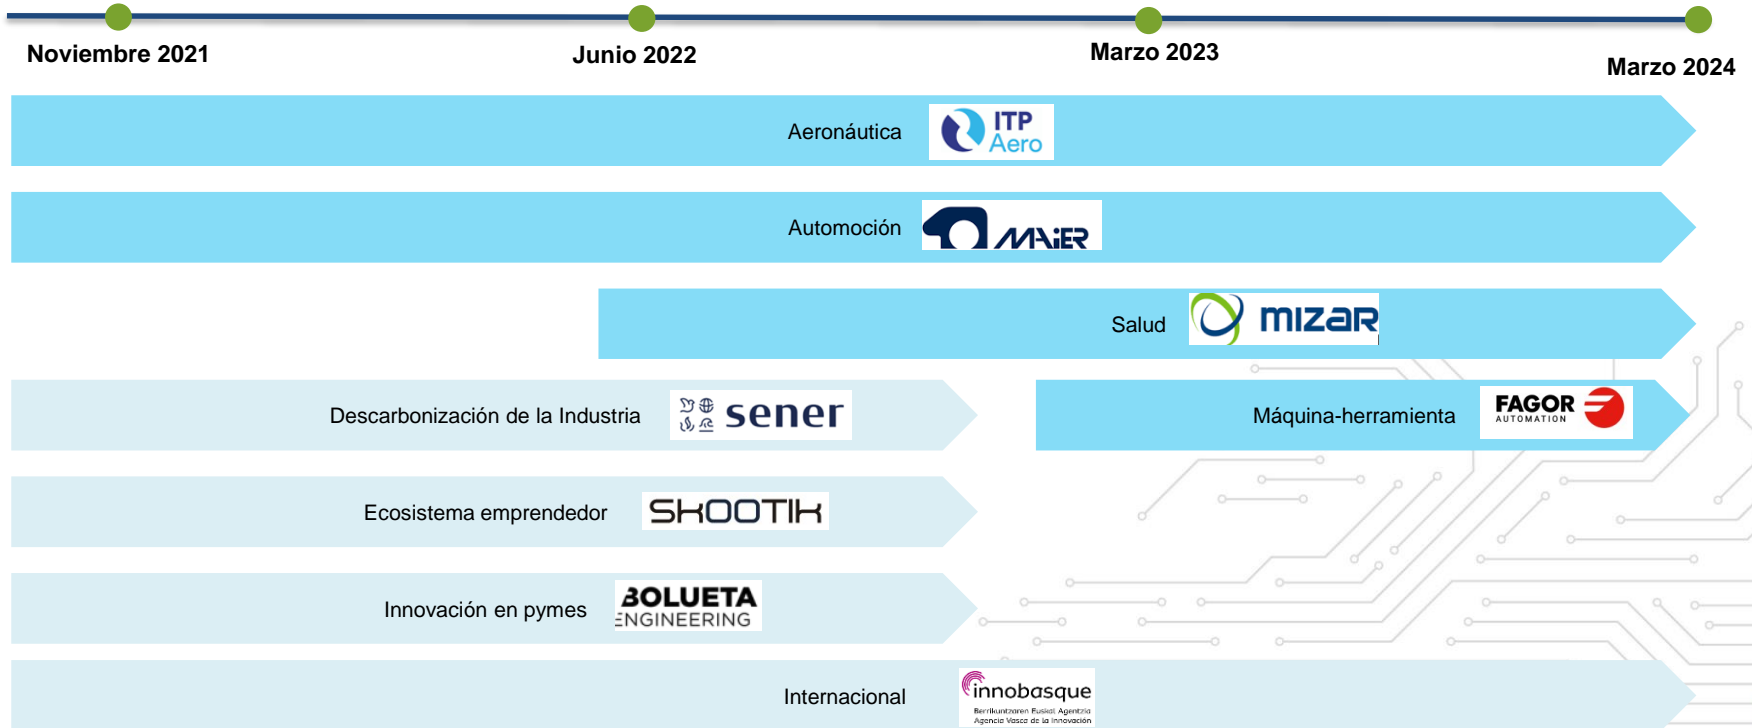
Noviembre 2021

Junio 2022

Marzo 2023

Marzo 2024

Aeronáutica ITP Aero

Automoción MAIER

Salud mizar

Descarbonización de la Industria sener

Máquina-herramienta FAGOR AUTOMATION

Ecosistema emprendedor SKOOTIK

Innovación en pymes BOLUETA ENGINEERING

Internacional innobasque Berrikuntzaren Euskal Agentzia Agencia Vasca de la Innovación